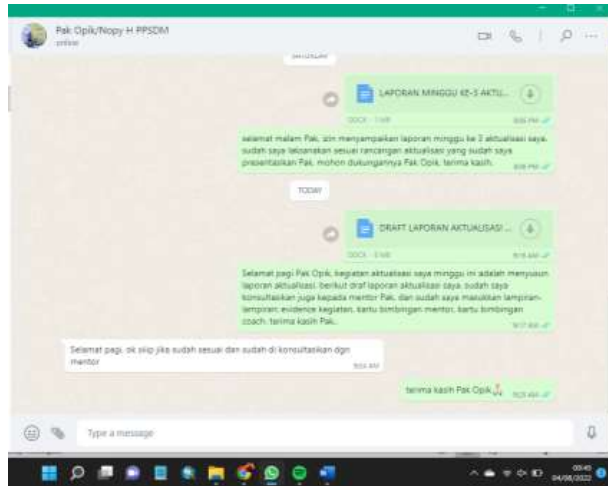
Pak Opik/Nopy H PPSDM
online

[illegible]

LAPORAN MINGGU KE-5 AKTU...

DOCX · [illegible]

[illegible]

selamat malam Pak, izin menyampaikan laporan minggu ke 5 aktualisasi saya, sudah saya laksanakan sesuai rancangan aktualisasi yang sudah saya presentasikan Pak, mohon dukungannya Pak Opik, terima kasih.

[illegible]

TODAY

DRAFT LAPORAN AKTUALISASI ...

DOCX · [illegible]

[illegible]

Selamat pagi Pak Opik, kegiatan aktualisasi saya minggu ini adalah menyusun laporan aktualisasi. berikut draf laporan aktualisasi saya. sudah saya konsultasikan juga kepada mentor Pak, dan sudah saya masukkan lampiran-lampiran, evidence kegiatan, kartu bimbingan mentor, kartu bimbingan coach. terima kasih Pak.

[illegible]

Selamat pagi, ok siip jika sudah sesuai dan sudah di konsultasikan dgn mentor

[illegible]

terima kasih Pak Opik

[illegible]

Type a message

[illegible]
04/08/2022